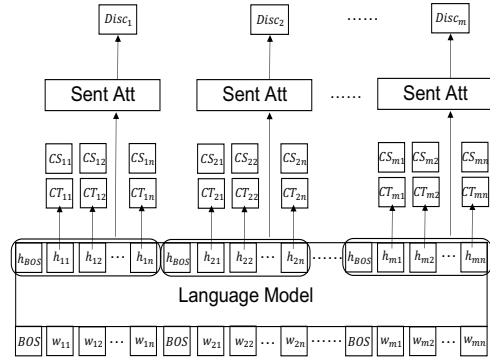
$Disc_1$ $Disc_2$ ...... $Disc_m$

Sent Att Sent Att ...... Sent Att

$CS_{11}$ $CS_{12}$ $CS_{1n}$ $CS_{21}$ $CS_{22}$ $CS_{2n}$ $CS_{m1}$ $CS_{m2}$ $CS_{mn}$

$CT_{11}$ $CT_{12}$ $CT_{1n}$ $CT_{21}$ $CT_{22}$ $CT_{2n}$ $CT_{m1}$ $CT_{m2}$ $CT_{mn}$

$h_{BOS}$ $h_{11}$ $h_{12}$ $\cdots$ $h_{1n}$ $h_{BOS}$ $h_{21}$ $h_{22}$ $\cdots$ $h_{2n}$ ...... $h_{BOS}$ $h_{m1}$ $h_{m2}$ $\cdots$ $h_{mn}$

Language Model

$BOS$ $w_{11}$ $w_{12}$ $\cdots$ $w_{1n}$ $BOS$ $w_{21}$ $w_{22}$ $\cdots$ $w_{2n}$ $\cdots$ $BOS$ $w_{m1}$ $w_{m2}$ $\cdots$ $w_{mn}$